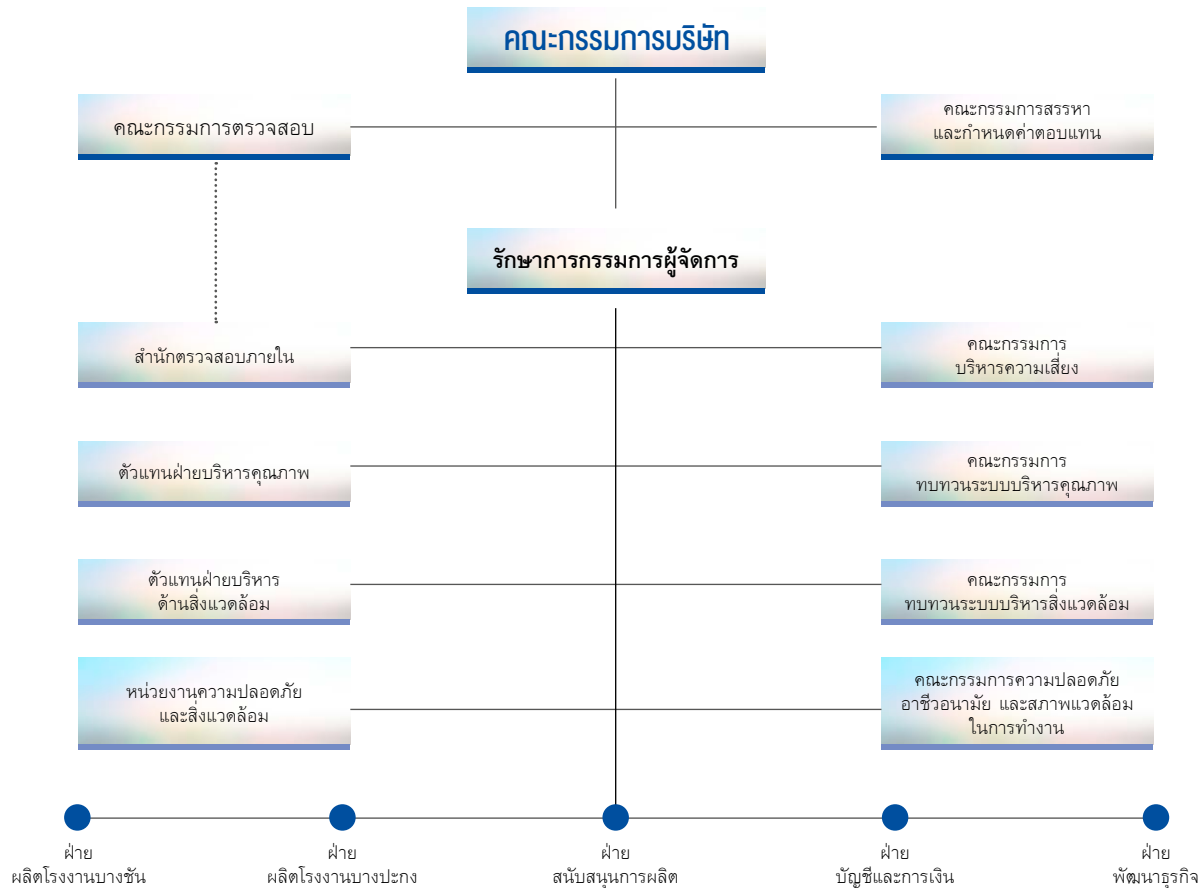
คณะกรรมการบริษัท

คณะกรรมการตรวจสอบ

คณะกรรมการสรรหา และกำหนดค่าตอบแทน

รักษาการกรรมการผู้จัดการ

สำนักตรวจสอบภายใน

คณะกรรมการ บริหารความเสี่ยง

ตัวแทนฝ่ายบริหารคุณภาพ

คณะกรรมการ ทบทวนระบบบริหารคุณภาพ

ตัวแทนฝ่ายบริหาร ด้านสิ่งแวดล้อม

คณะกรรมการ ทบทวนระบบบริหารสิ่งแวดล้อม

หน่วยงานความปลอดภัย และสิ่งแวดล้อม

คณะกรรมการความปลอดภัย อาชีวอนามัย และสภาพแวดล้อม ในการทำงาน

ฝ่าย ผลิตโรงงานบางชัน

ฝ่าย ผลิตโรงงานบางปะกง

ฝ่าย สนับสนุนการผลิต

ฝ่าย บัญชีและการเงิน

ฝ่าย พัฒนาธุรกิจ